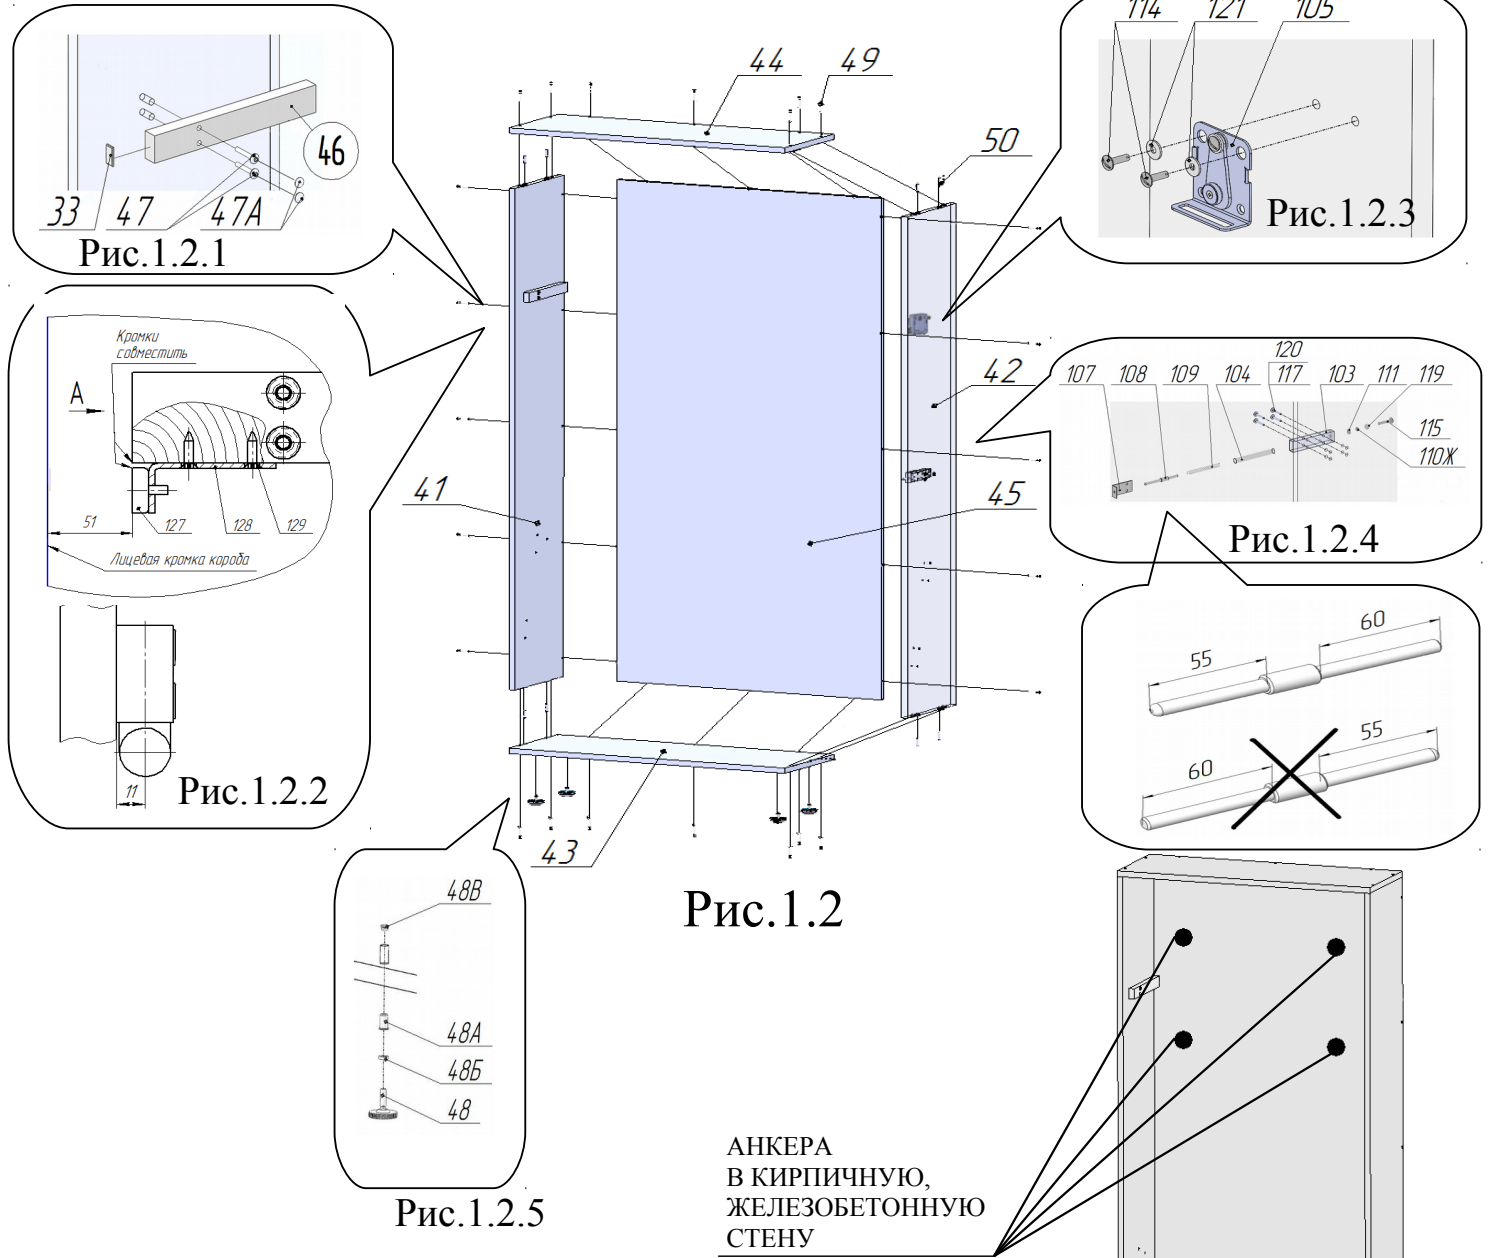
46
33 47 47А
Рис.1.2.1

Кромки совместить
А
51
127 128 129
Лицевая кромка короба
11
Рис.1.2.2

44 49
50
41
42
45
43
Рис.1.2

114 121 105
Рис.1.2.3

120
107 108 109 104 117 103 111 119
115
110Ж
Рис.1.2.4

55 60
60 55

48В
48А
48Б
48
Рис.1.2.5

АНКЕРА
В КИРПИЧНУЮ, ЖЕЛЕЗОБЕТОННУЮ СТЕНУ